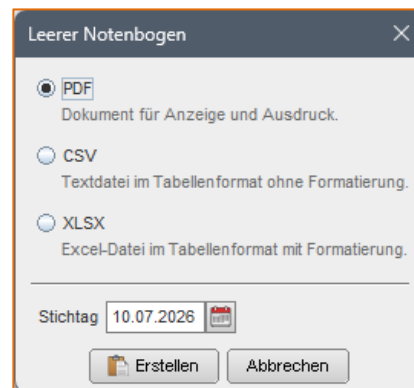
Leerer Notenbogen

PDF
Dokument für Anzeige und Ausdruck.

CSV
Textdatei im Tabellenformat ohne Formatierung.

XLSX
Excel-Datei im Tabellenformat mit Formatierung.

Stichtag 10.07.2026

Erstellen Abbrechen